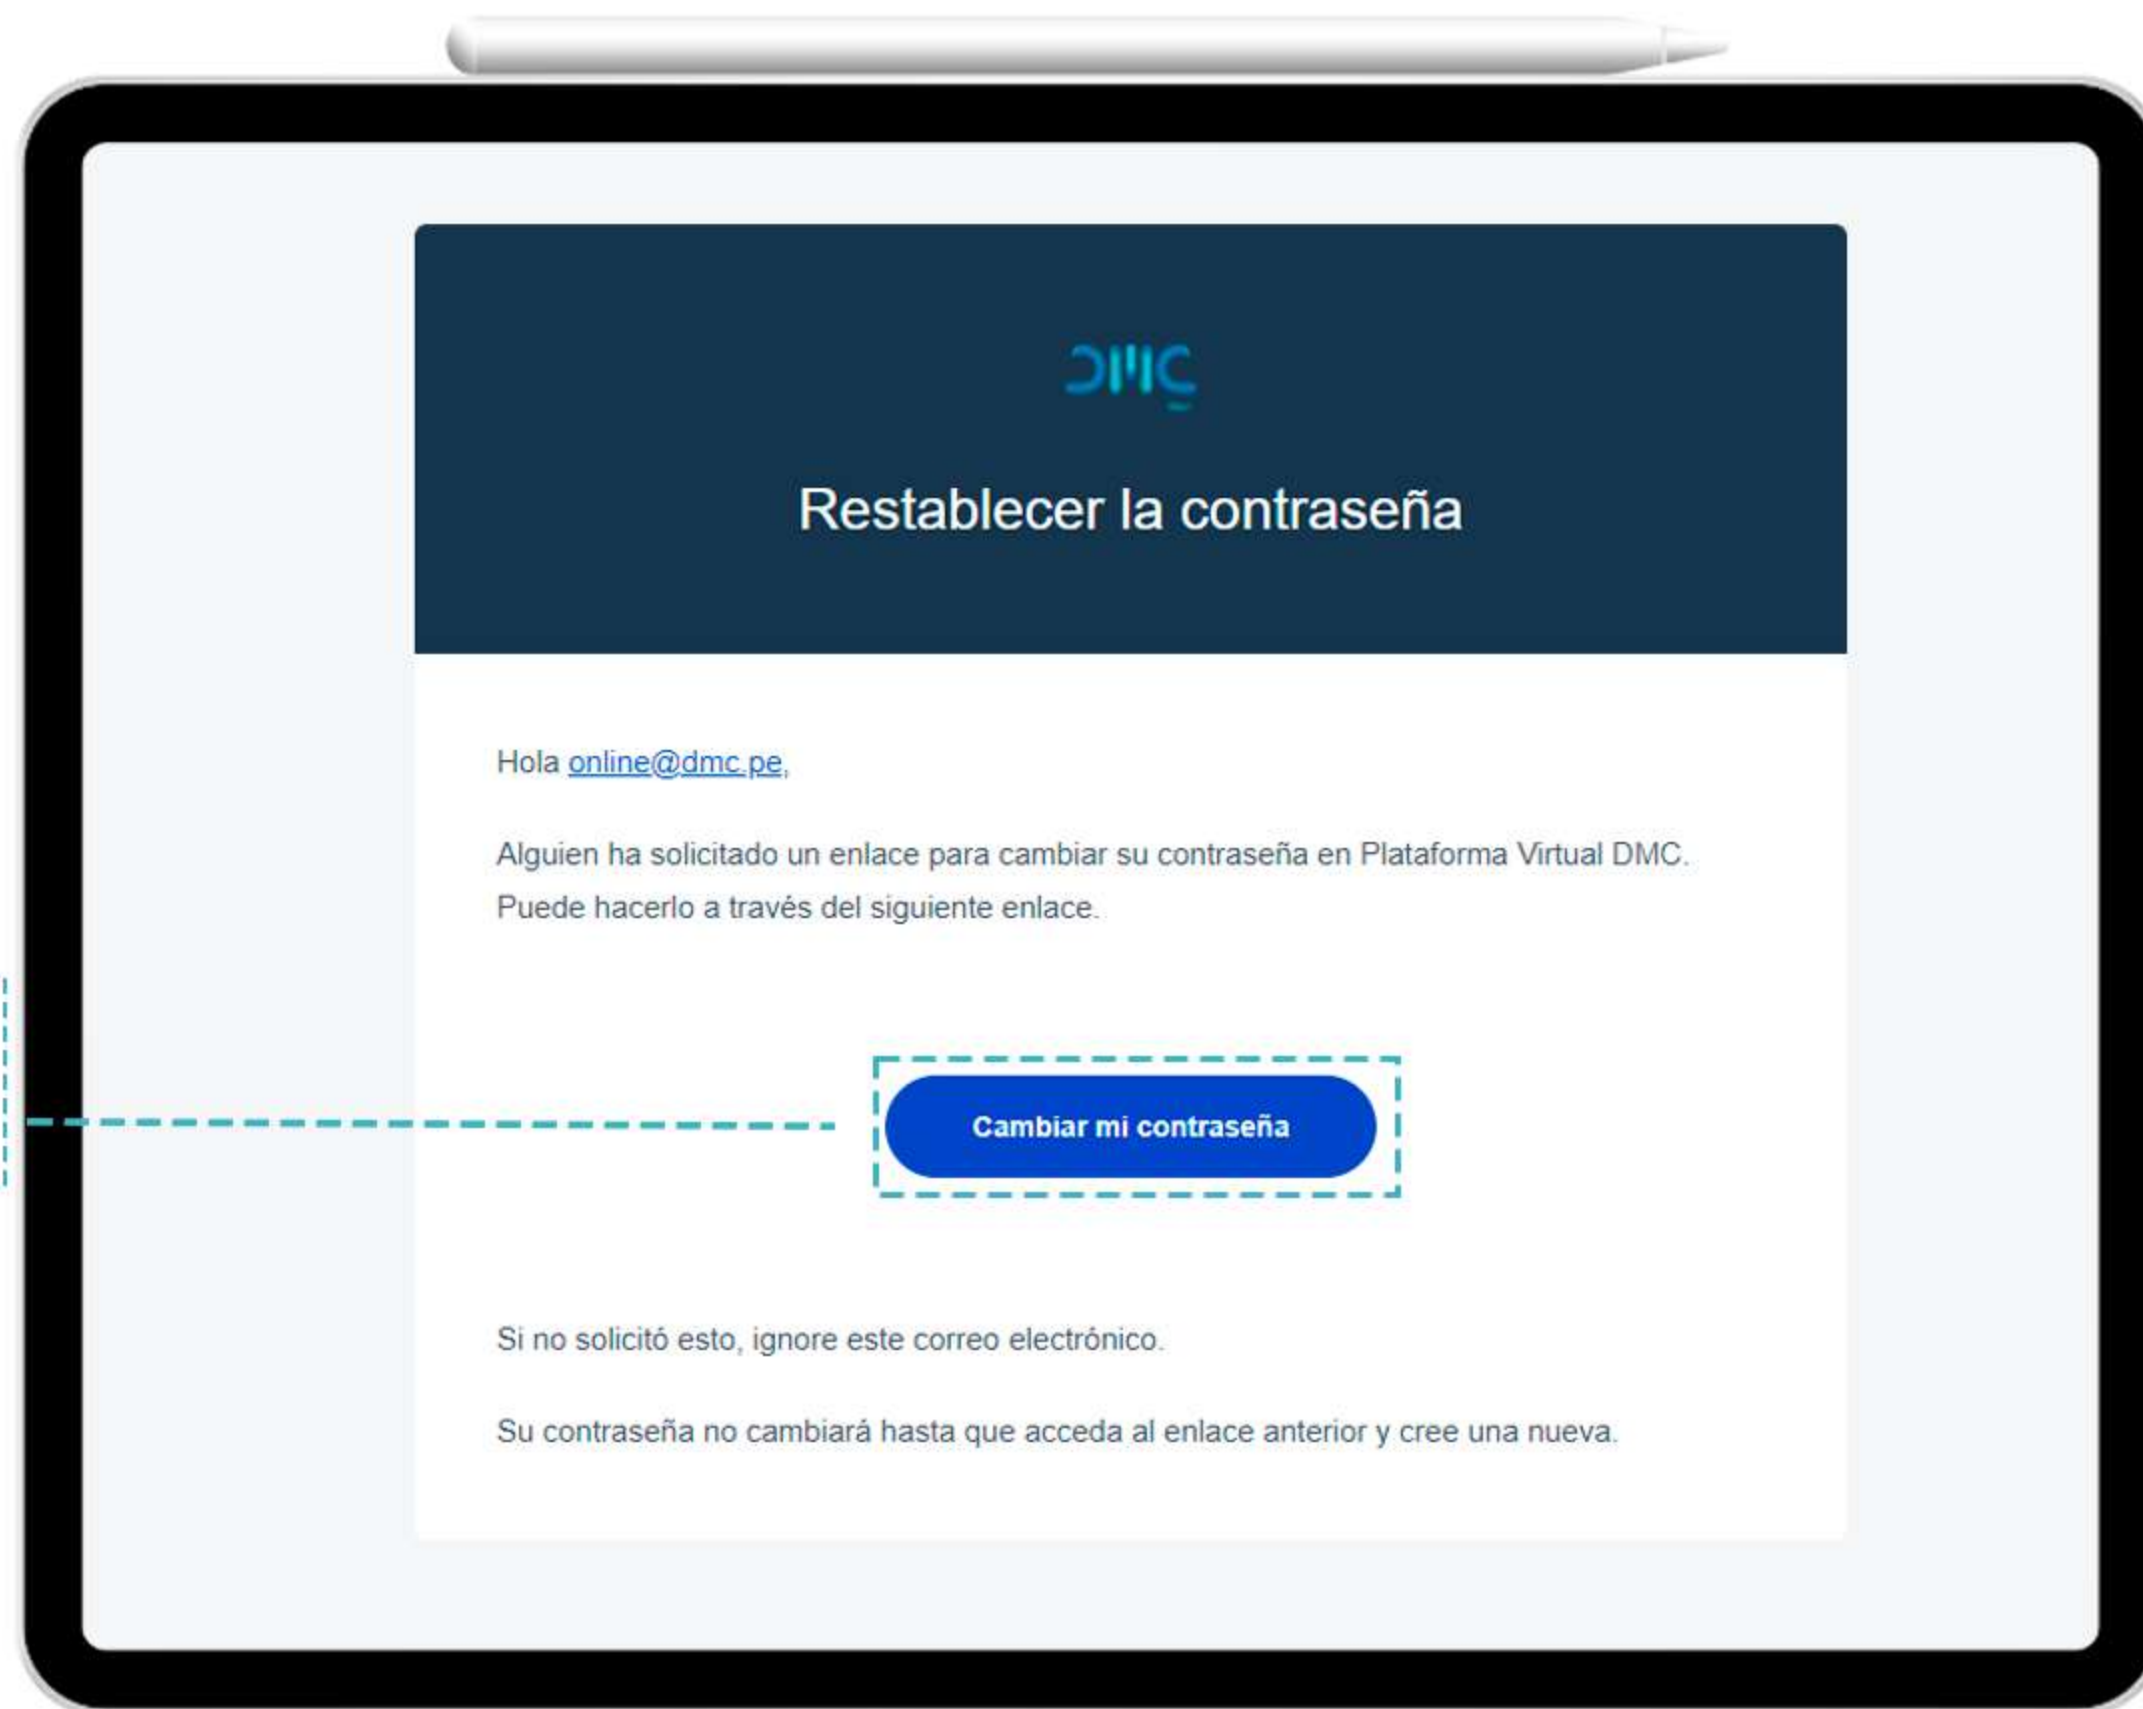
DMC

Restablecer la contraseña

Hola online@dmc.pe,

Alguien ha solicitado un enlace para cambiar su contraseña en Plataforma Virtual DMC. Puede hacerlo a través del siguiente enlace.

Cambiar mi contraseña

Si no solicitó esto, ignore este correo electrónico.

Su contraseña no cambiará hasta que acceda al enlace anterior y cree una nueva.